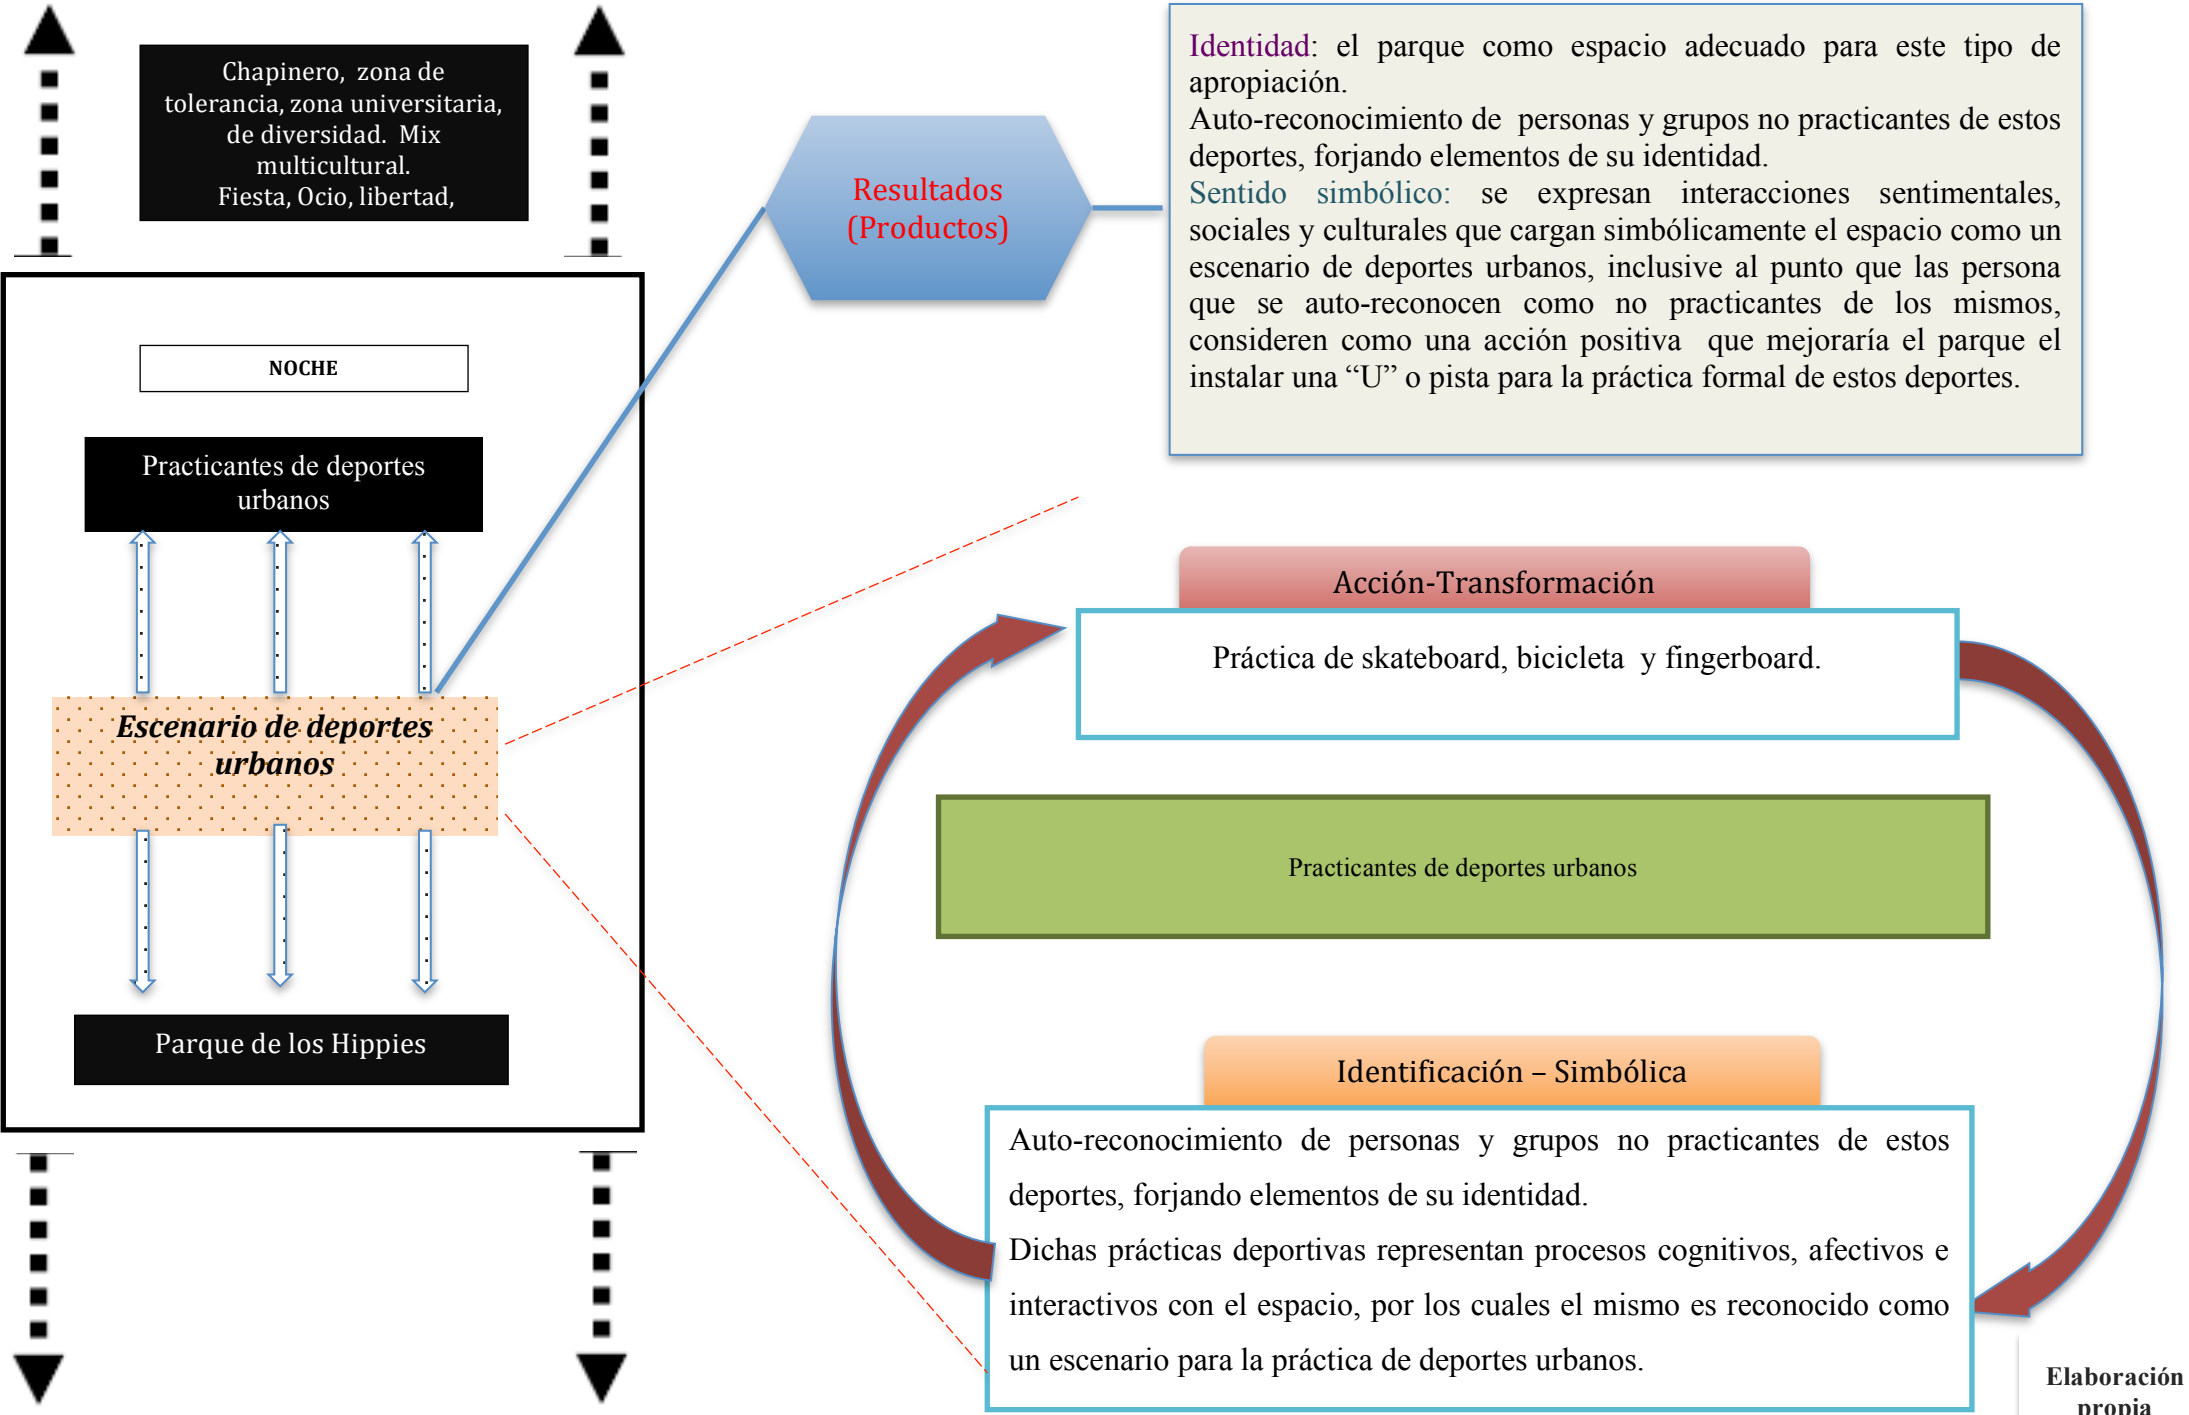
Chapinero, zona de tolerancia, zona universitaria, de diversidad. Mix multicultural. Fiesta, Ocio, libertad,

NOCHE

Practicantes de deportes urbanos

Escenario de deportes urbanos

Parque de los Hippies

Resultados (Productos)

Identidad: el parque como espacio adecuado para este tipo de apropiación.
Auto-reconocimiento de personas y grupos no practicantes de estos deportes, forjando elementos de su identidad.
Sentido simbólico: se expresan interacciones sentimentales, sociales y culturales que cargan simbólicamente el espacio como un escenario de deportes urbanos, inclusive al punto que las persona que se auto-reconocen como no practicantes de los mismos, consideren como una acción positiva que mejoraría el parque el instalar una "U" o pista para la práctica formal de estos deportes.

Acción-Transformación

Práctica de skateboard, bicicleta y fingerboard.

Practicantes de deportes urbanos

Identificación – Simbólica

Auto-reconocimiento de personas y grupos no practicantes de estos deportes, forjando elementos de su identidad.
Dichas prácticas deportivas representan procesos cognitivos, afectivos e interactivos con el espacio, por los cuales el mismo es reconocido como un escenario para la práctica de deportes urbanos.

Elaboración propia